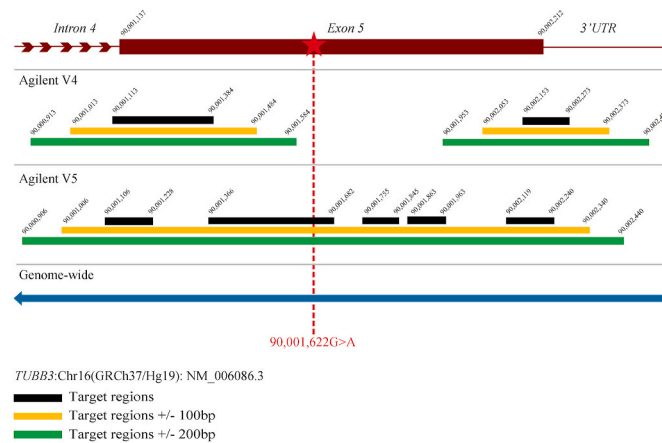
Intron 4

90,001,137

Exon 5

90,002,212

3'UTR

Agilent V4

90,000,913

90,001,013

90,001,113

90,001,384

90,001,484

90,001,584

90,001,953

90,002,053

90,002,153

90,002,273

90,002,373

90,002,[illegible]

Agilent V5

90,000,906

90,001,006

90,001,106

90,001,228

90,001,366

90,001,682

90,001,755

90,001,845

90,001,863

90,001,983

90,002,119

90,002,240

90,002,340

90,002,440

Genome-wide

90,001,622G>A

TUBB3:Chr16(GRCh37/Hg19): NM_006086.3

Target regions

Target regions +/- 100bp

Target regions +/- 200bp